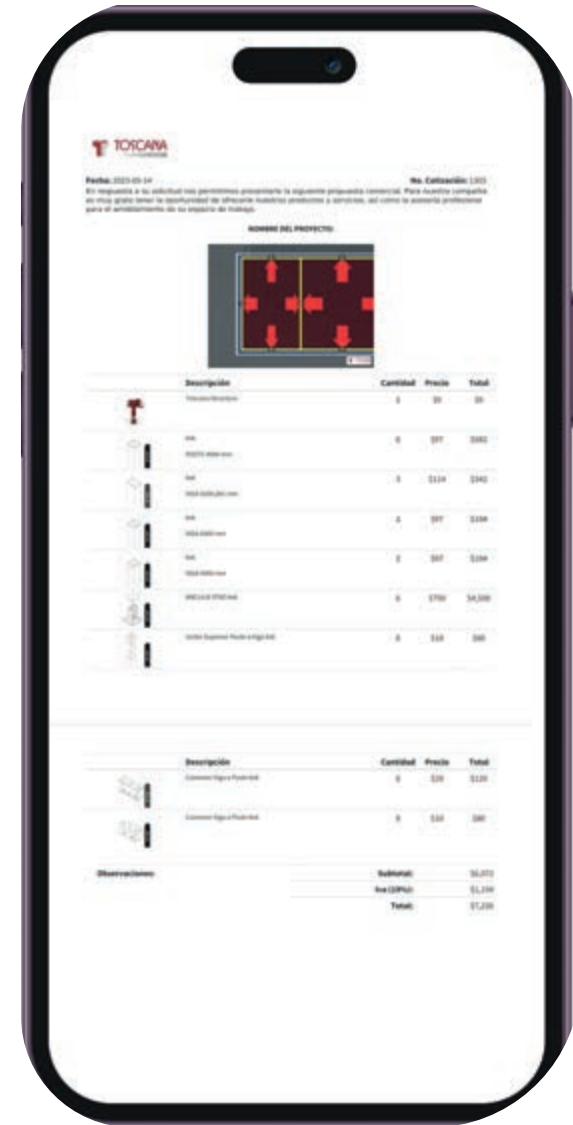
TOSCANA

Fecha: 2023-05-14 No. Cotización: 1303

En respuesta a su solicitud nos permitimos presentarle la siguiente propuesta comercial. Para nuestra compañía es muy grato tener la oportunidad de ofrecerle nuestros productos y servicios, así como la asesoría profesional para el amueblamiento de su espacio de trabajo.

NOMBRE DEL PROYECTO

| | Descripción | Cantidad | Precio | Total |
|---|---|---|---|---|
| | Toscana Structure | 1 | $0 | $0 |
| | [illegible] | 6 | $97 | $582 |
| | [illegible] | 3 | $114 | $342 |
| | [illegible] | 2 | $97 | $194 |
| | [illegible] | 2 | $97 | $194 |
| | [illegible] | 6 | $750 | $4,500 |
| | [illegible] | 8 | $10 | $80 |

| | Descripción | Cantidad | Precio | Total |
|---|---|---|---|---|
| | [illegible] | 6 | $20 | $120 |
| | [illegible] | 8 | $10 | $80 |

Observaciones:

| | |
|---|---|
| Subtotal: | $6,072 |
| Iva (20%): | $1,156 |
| Total: | $7,228 |